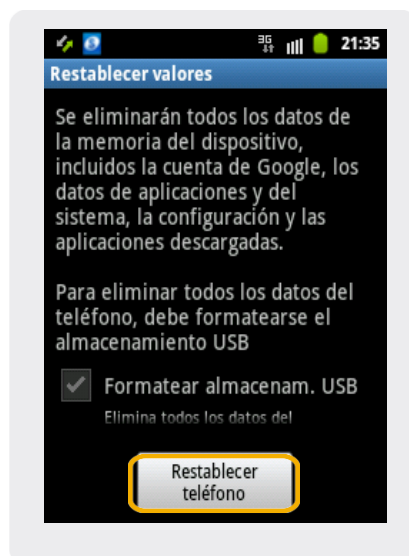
3G 21:35

Restablecer valores

Se eliminarán todos los datos de la memoria del dispositivo, incluidos la cuenta de Google, los datos de aplicaciones y del sistema, la configuración y las aplicaciones descargadas.

Para eliminar todos los datos del teléfono, debe formatearse el almacenamiento USB

Formatear almacenam. USB

Elimina todos los datos del

Restablecer teléfono